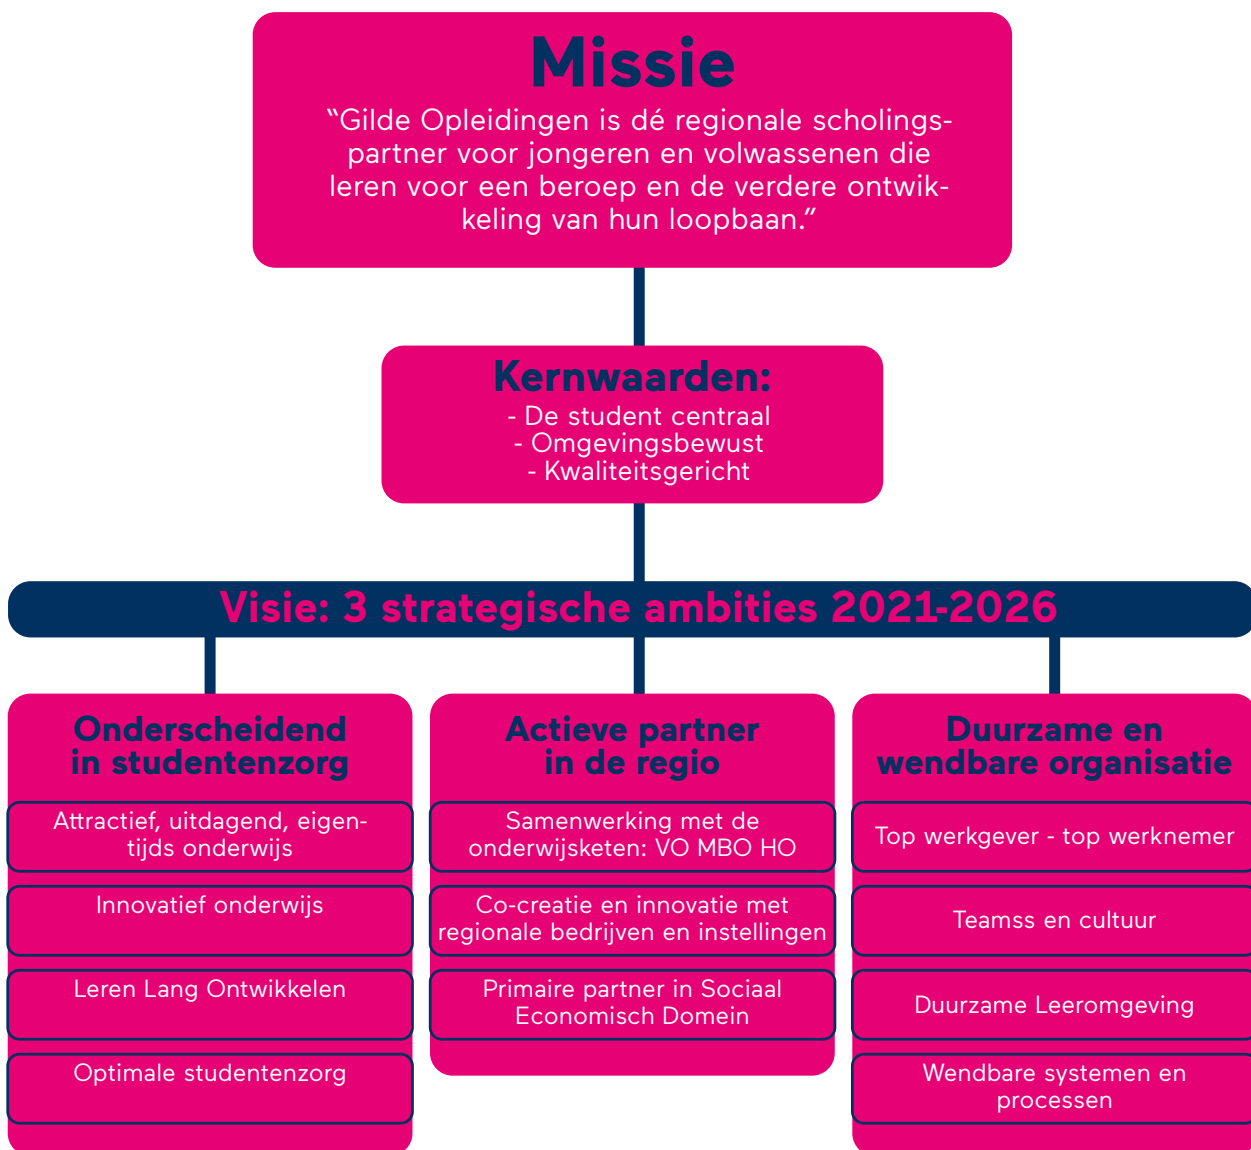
Missie

“Gilde Opleidingen is dé regionale scholingspartner voor jongeren en volwassenen die leren voor een beroep en de verdere ontwikkeling van hun loopbaan.”

Kernwaarden:
- De student centraal
- Omgevingsbewust
- Kwaliteitsgericht

Visie: 3 strategische ambities 2021-2026

Onderscheidend in studentenzorg

Attractief, uitdagend, eigentijds onderwijs

Innovatief onderwijs

Leren Lang Ontwikkelen

Optimale studentenzorg

Actieve partner in de regio

Samenwerking met de onderwijsketen: VO MBO HO

Co-creatie en innovatie met regionale bedrijven en instellingen

Primaire partner in Sociaal Economisch Domein

Duurzame en wendbare organisatie

Top werkgever - top werknemer

Teamss en cultuur

Duurzame Leeromgeving

Wendbare systemen en processen